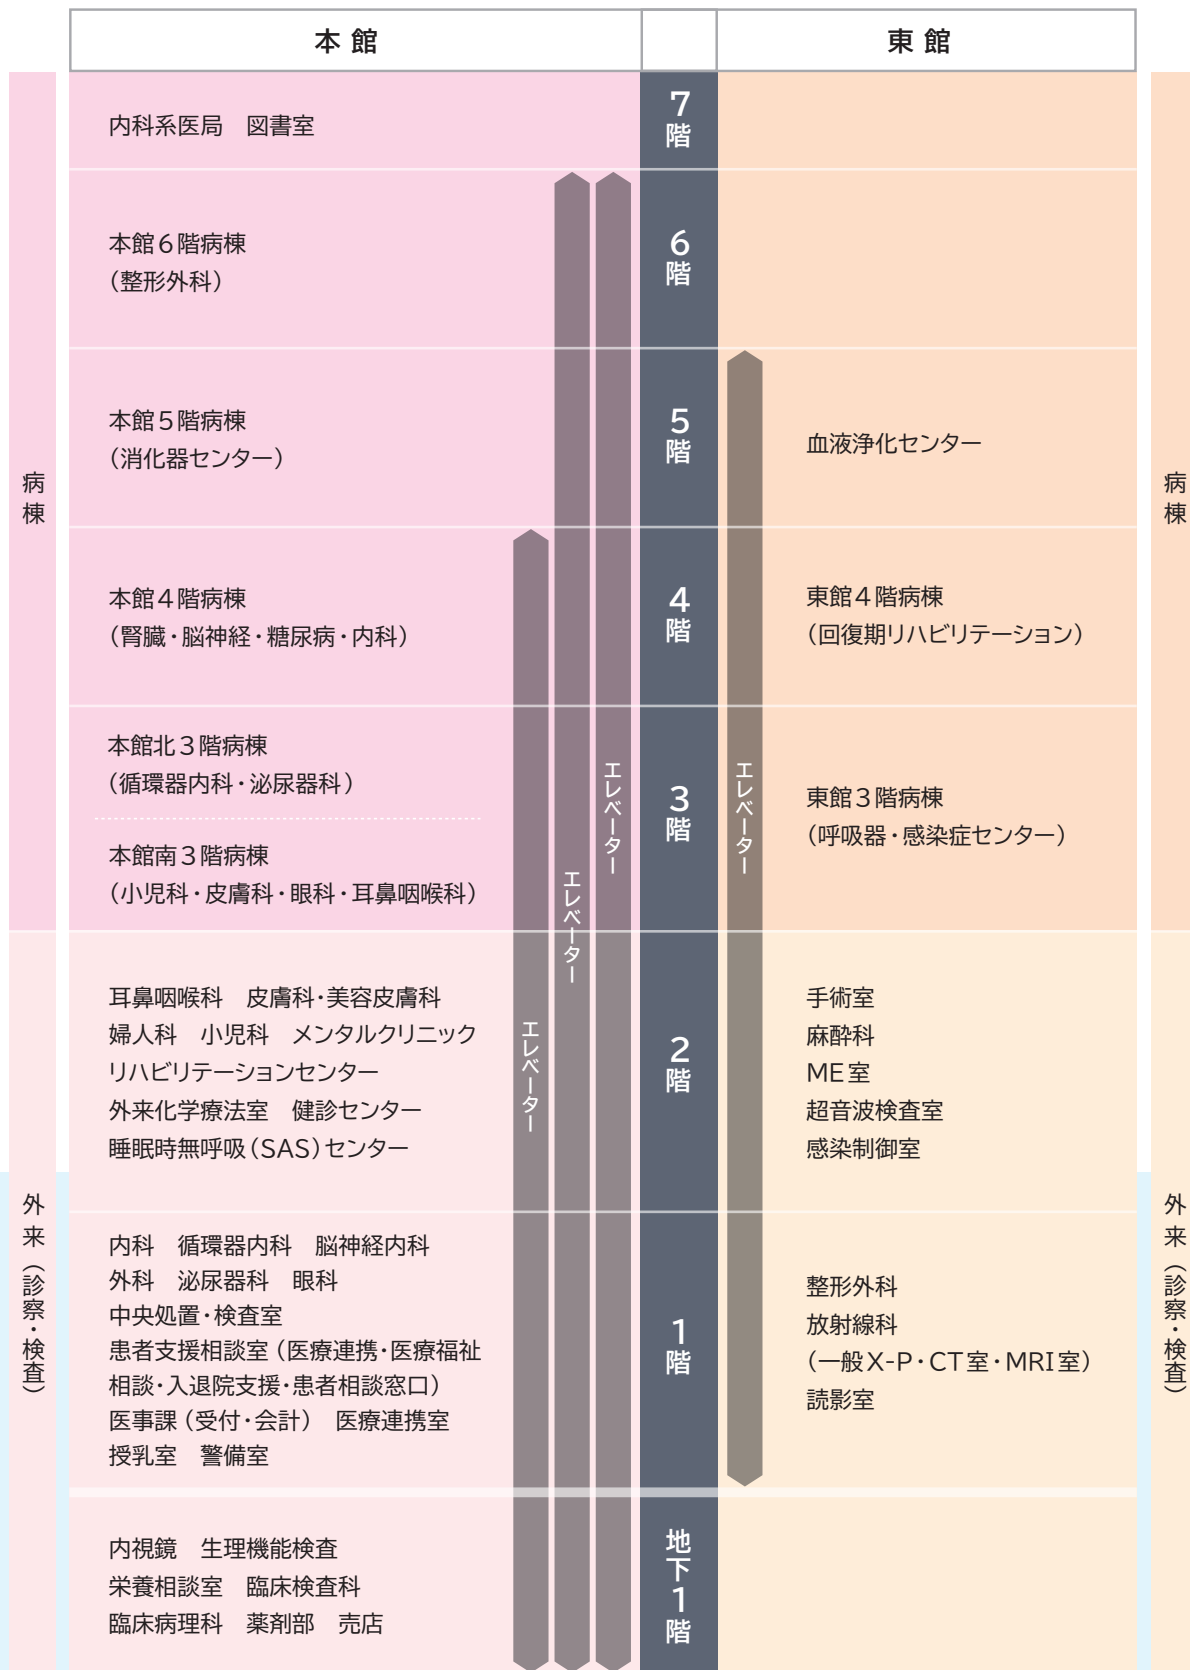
| 本館 | | 東館 |
|---|---|---|
| 内科系医局　図書室 | 7階 | |
| 本館6階病棟（整形外科） | 6階 | |
| 本館5階病棟（消化器センター） | 5階 | 血液浄化センター |
| 本館4階病棟（腎臓・脳神経・糖尿病・内科） | 4階 | 東館4階病棟（回復期リハビリテーション） |
| 本館北3階病棟（循環器内科・泌尿器科）<br>本館南3階病棟（小児科・皮膚科・眼科・耳鼻咽喉科） | 3階 | 東館3階病棟（呼吸器・感染症センター） |
| 耳鼻咽喉科　皮膚科・美容皮膚科<br>婦人科　小児科　メンタルクリニック<br>リハビリテーションセンター<br>外来化学療法室　健診センター<br>睡眠時無呼吸（SAS）センター | 2階 | 手術室<br>麻酔科<br>ME室<br>超音波検査室<br>感染制御室 |
| 内科　循環器内科　脳神経内科<br>外科　泌尿器科　眼科<br>中央処置・検査室<br>患者支援相談室（医療連携・医療福祉相談・入退院支援・患者相談窓口）<br>医事課（受付・会計）　医療連携室<br>授乳室　警備室 | 1階 | 整形外科<br>放射線科<br>（一般X-P・CT室・MRI室）<br>読影室 |
| 内視鏡　生理機能検査<br>栄養相談室　臨床検査科<br>臨床病理科　薬剤部　売店 | 地下1階 | |

病棟

外来（診察・検査）

エレベーター

エレベーター

エレベーター

エレベーター

病棟

外来（診察・検査）